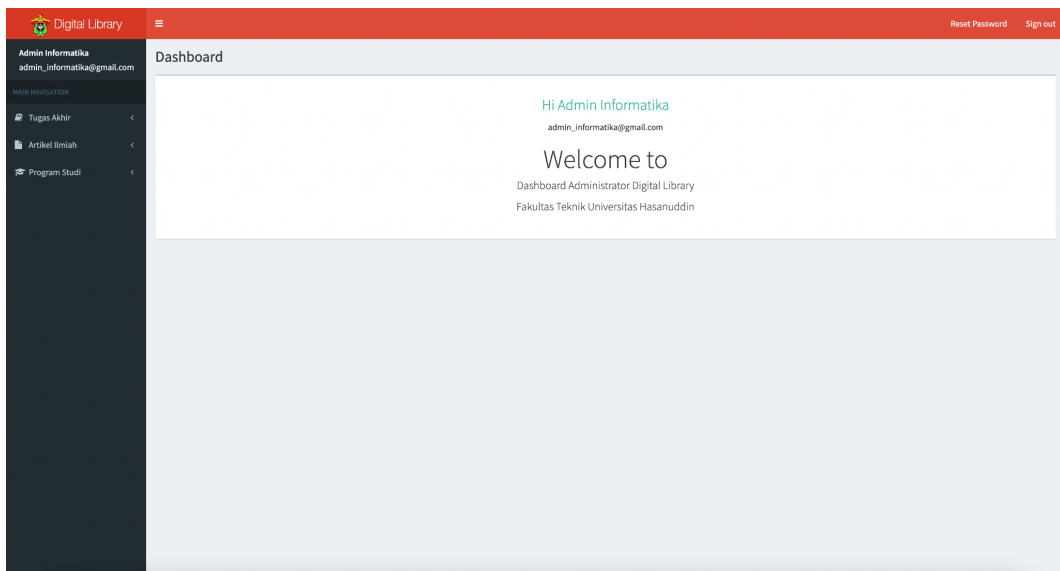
Digital Library

Reset Password
Sign out

Admin Informatika
admin_informatika@gmail.com

MAIN NAVIGATION

Tugas Akhir
Artikel Ilmiah
Program Studi

Dashboard

Hi Admin Informatika
admin_informatika@gmail.com
Welcome to
Dashboard Administrator Digital Library
Fakultas Teknik Universitas Hasanuddin